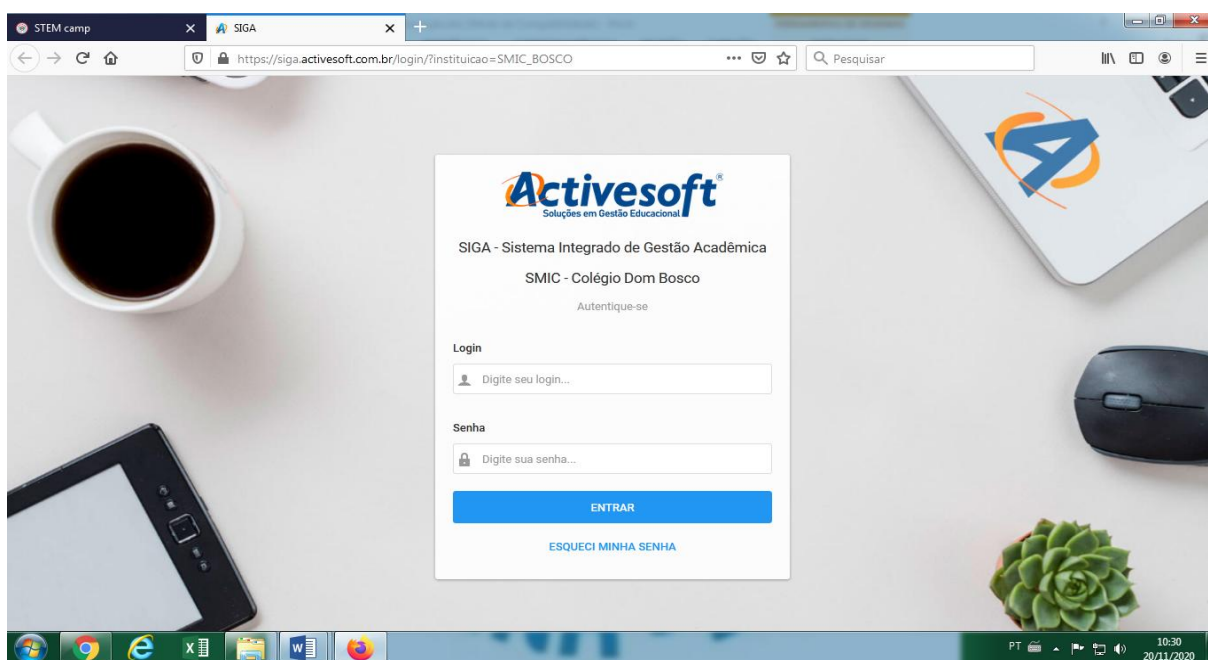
STEM camp
SIGA
https://siga.activesoft.com.br/login/?instituicao=SMIC_BOSCO
Pesquisar

Activesoft®
Soluções em Gestão Educacional

SIGA - Sistema Integrado de Gestão Acadêmica

SMIC - Colégio Dom Bosco

Autentique-se

Login

Digite seu login...

Senha

Digite sua senha...

ENTRAR

ESQUECI MINHA SENHA

PT
10:30
20/11/2020